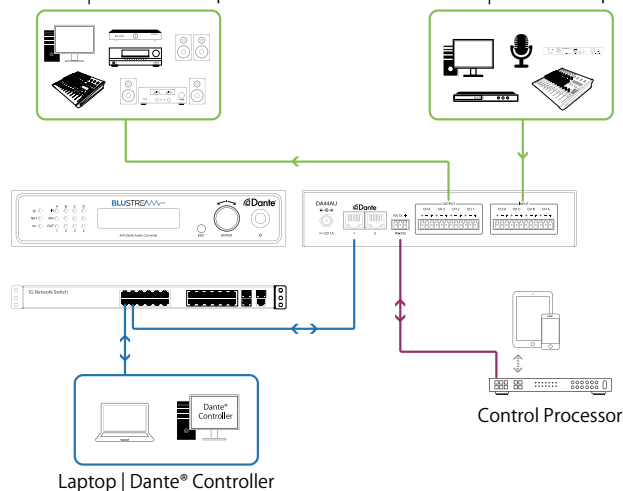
BLUSTREAM
Dante
4x4 Dante Audio Converter
ESC
ENTER
DA44AU
Dante
1
2
OUTPUT
INPUT
CH 4
CH 3
CH 2
CH 1
CH 4
CH 3
CH 2
CH 1
1G Network Switch
Dante®
Controller
Control Processor
Laptop | Dante® Controller